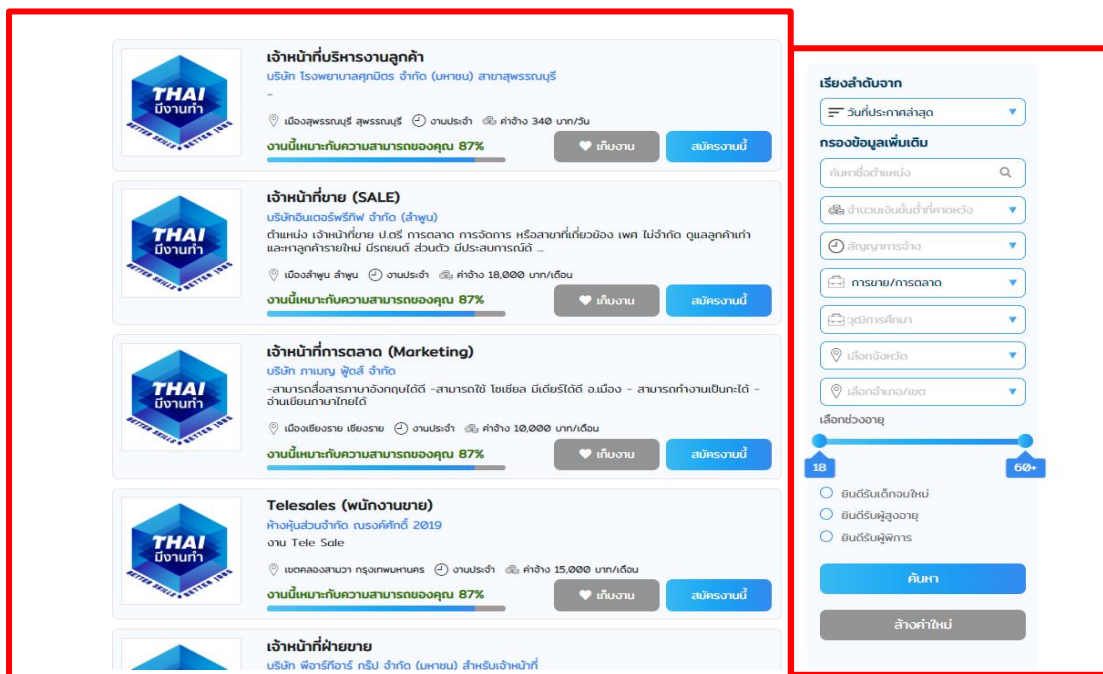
THAI มีงานทำ BETTER SKILLS BETTER JOBS

เจ้าหน้าที่บริหารงานลูกค้า

บริษัท โรงพยาบาลศุภมิตร จำกัด (มหาชน) สาขาสุพรรณบุรี

-

เมืองสุพรรณบุรี สุพรรณบุรี งานประจำ ค่าจ้าง 340 บาท/วัน

งานนี้เหมาะกับความสามารถของคุณ 87%

เก็บงาน สมัครงานนี้

THAI มีงานทำ BETTER SKILLS BETTER JOBS

เจ้าหน้าที่ขาย (SALE)

บริษัทอินเตอร์พรีทีฟ จำกัด (ลำพูน)

ตำแหน่ง เจ้าหน้าที่ขาย ป.ตรี การตลาด การจัดการ หรือสายที่เกี่ยวข้อง เพศ ไม่จำกัด ดูแลลูกค้าเก่าและหาลูกค้ารายใหม่ มีรถยนต์ ส่วนตัว มีประสบการณ์ดี ...

เมืองลำพูน ลำพูน งานประจำ ค่าจ้าง 18,000 บาท/เดือน

งานนี้เหมาะกับความสามารถของคุณ 87%

เก็บงาน สมัครงานนี้

THAI มีงานทำ BETTER SKILLS BETTER JOBS

เจ้าหน้าที่การตลาด (Marketing)

บริษัท ภาเบญ ฟู้ดส์ จำกัด

-สามารถสื่อสารภาษาอังกฤษได้ดี -สามารถใช้ โซเชียล มีเดียร์ได้ดี อ.เมือง - สามารถทำงานเป็นทะได้ - อ่านเขียนภาษาไทยได้

เมืองเชียงราย เชียงราย งานประจำ ค่าจ้าง 10,000 บาท/เดือน

งานนี้เหมาะกับความสามารถของคุณ 87%

เก็บงาน สมัครงานนี้

THAI มีงานทำ BETTER SKILLS BETTER JOBS

Telesales (พนักงานขาย)

ห้างหุ้นส่วนจำกัด ณรงค์ศักดิ์ 2019

งาน Tele Sale

เขตคลองสามวา กรุงเทพมหานคร งานประจำ ค่าจ้าง 15,000 บาท/เดือน

งานนี้เหมาะกับความสามารถของคุณ 87%

เก็บงาน สมัครงานนี้

เจ้าหน้าที่ฝ่ายขาย

บริษัท พีอาร์ทีอาร์ กรีป จำกัด (มหาชน) สำหรับเจ้าหน้าที่

เรียงลำดับจาก

วันที่ประกาศล่าสุด

กรองข้อมูลเพิ่มเติม

ค้นหาชื่อตำแหน่ง

จำนวนเงินขั้นต่ำที่คาดหวัง

สัญญาการจ้าง

การขาย/การตลาด

วุฒิการศึกษา

เลือกจังหวัด

เลือกอำเภอ/เขต

เลือกช่วงอายุ

18

60+

ยินดีรับเด็กจบใหม่

ยินดีรับผู้สูงอายุ

ยินดีรับผู้พิการ

ค้นหา

ล้างค่าใหม่